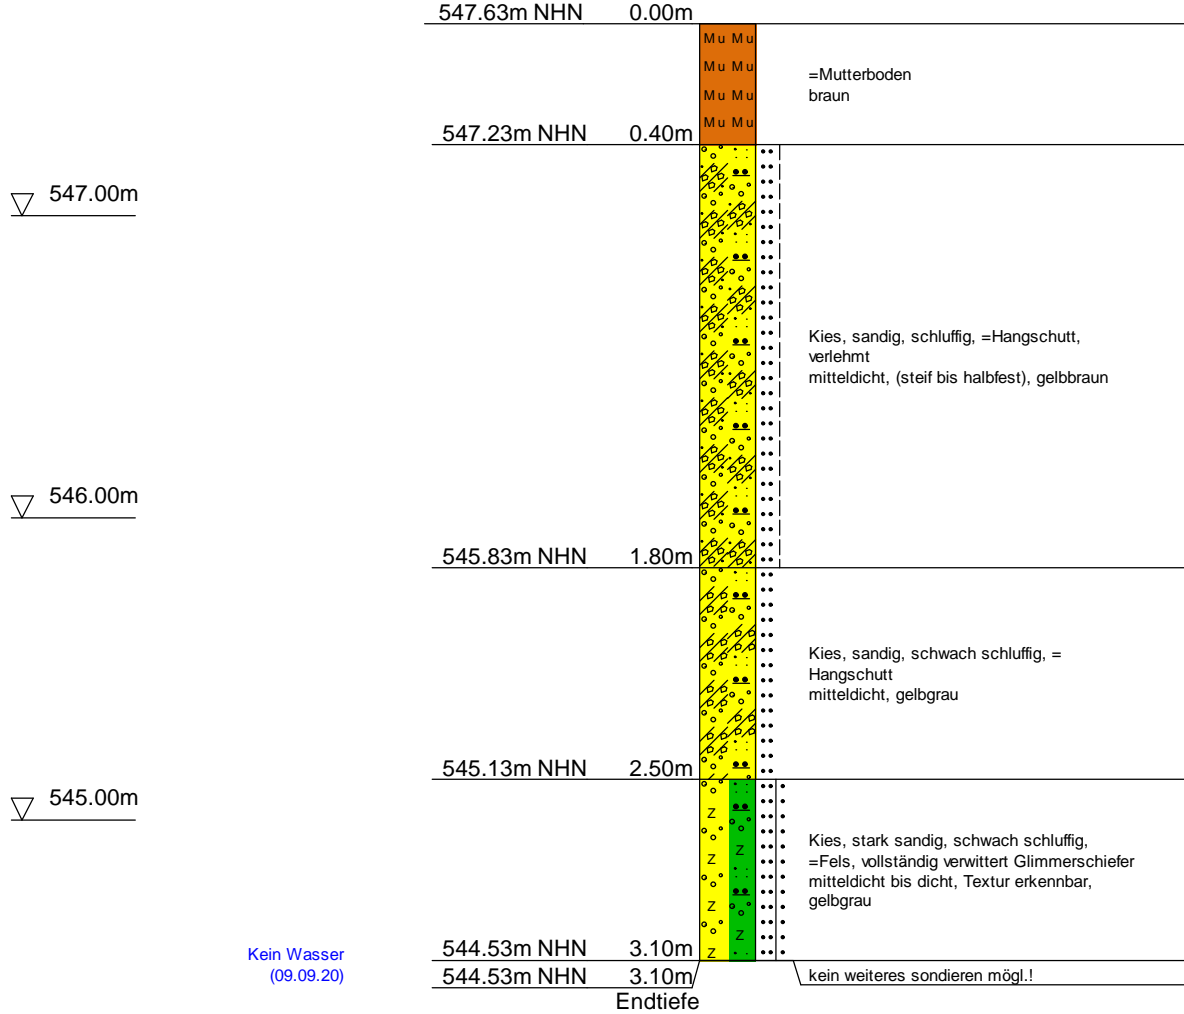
547.63m NHN 0.00m

Mu Mu
Mu Mu
Mu Mu
Mu Mu

=Mutterboden
braun

547.23m NHN 0.40m

547.00m

Kies, sandig, schluffig, =Hangschutt, verlehmt
mitteldicht, (steif bis halbfest), gelbbraun

546.00m

545.83m NHN 1.80m

Kies, sandig, schwach schluffig, = Hangschutt
mitteldicht, gelbgrau

545.13m NHN 2.50m

545.00m

Kies, stark sandig, schwach schluffig, =Fels, vollständig verwittert Glimmerschiefer
mitteldicht bis dicht, Textur erkennbar, gelbgrau

Kein Wasser
(09.09.20)

544.53m NHN 3.10m
544.53m NHN 3.10m
Endtiefe

kein weiteres sondieren mögl.!